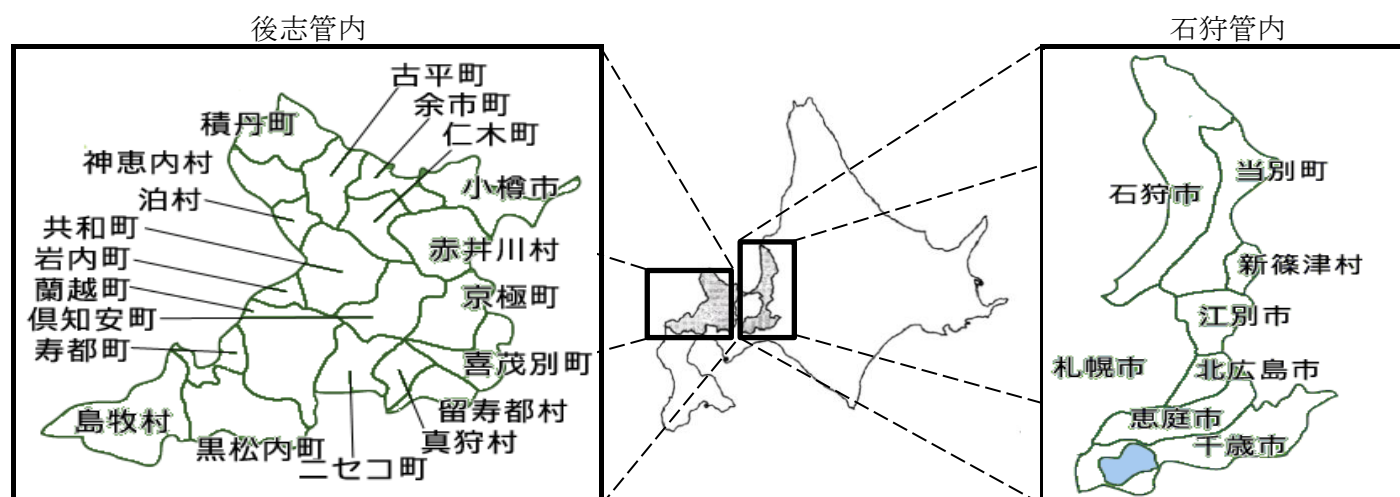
後志管内

古平町
余市町
積丹町
仁木町
神恵内村
小樽市
泊村
共和町
赤井川村
岩内町
蘭越町
京極町
倶知安町
寿都町
喜茂別町
留寿都村
島牧村
真狩村
黒松内町
ニセコ町

石狩管内

当別町
石狩市
新篠津村
江別市
札幌市
北広島市
恵庭市
千歳市